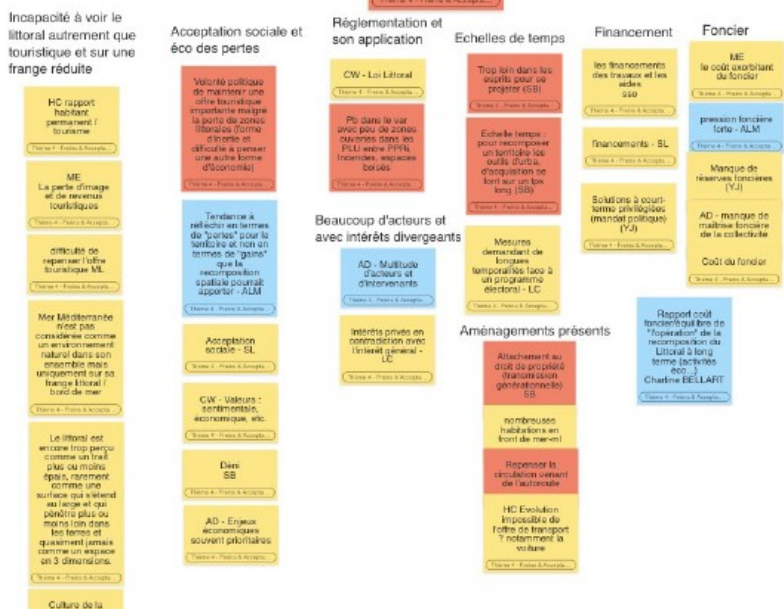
Incapacité à voir le littoral autrement que touristique et sur une frange réduite

HC rapport habitant permanent / tourisme

Thème 4 - Freins & Accepta...

ME
La perte d'image et de revenus touristiques

Thème 4 - Freins & Accepta...

difficulté de repenser l'offre touristique ML

Thème 4 - Freins & Accepta...

Mer Méditerranée n'est pas considérée comme un environnement naturel dans son ensemble mais uniquement sur sa frange littoral / bord de mer

Thème 4 - Freins & Accepta...

Le littoral est encore trop perçu comme un trait plus ou moins épais, rarement comme une surface qui s'étend au large et qui pénètre plus ou moins loin dans les terres et quasiment jamais comme un espace en 3 dimensions.

Thème 4 - Freins & Accepta...

Culture de la

Acceptation sociale et éco des pertes

Volonté politique de maintenir une offre touristique importante malgré la perte de zones littorales (forme d'inertie et difficulté à penser une autre forme d'économie)

Thème 4 - Freins & Accepta...

Tendance à réfléchir en termes de "pertes" pour le territoire et non en termes de "gains" que la recomposition spatiale pourrait apporter - ALM

Thème 4 - Freins & Accepta...

Acceptation sociale - SL

Thème 4 - Freins & Accepta...

CW - Valeurs : sentimentale, économique, etc.

Thème 4 - Freins & Accepta...

Déni
SB

Thème 4 - Freins & Accepta...

AD - Enjeux économiques souvent prioritaires

Thème 4 - Freins & Accepta...

Thème 4 - Freins & Accepta...

Réglementation et son application

CW - Loi Littoral

Thème 4 - Freins & Accepta...

Pb dans le var avec peu de zones ouvertes dans les PLU entre PPR, incendies, espaces boisés

Thème 4 - Freins & Accepta...

Beaucoup d'acteurs et avec intérêts divergeants

AD - Multitude d'acteurs et d'intervenants

Thème 4 - Freins & Accepta...

Intérêts privés en contradiction avec l'intérêt général - LC

Thème 4 - Freins & Accepta...

Echelles de temps

Trop loin dans les esprits pour se projeter (SB)

Thème 4 - Freins & Accepta...

Echelle temps : pour recomposer un territoire les outils d'urba, d'acquisition se font sur un tps long (SB)

Thème 4 - Freins & Accepta...

Mesures demandant de longues temporalités face à un programme électoral - LC

Aménagements présents

Attachement au droit de propriété (transmission générationnelle) SB

nombreuses habitations en front de mer-ml

Repenser la circulation venant de l'autoroute

HC Evolution impossible de l'offre de transport ? notamment la voiture

Thème 4 - Freins & Accepta...

Financement

les financements des travaux et les aides
sso

Thème 4 - Freins & Accepta...

financements - SL

Thème 4 - Freins & Accepta...

Solutions à court-terme privilégiées (mandat politique) (YJ)

Thème 4 - Freins & Accepta...

Foncier

ME
le coût exorbitant du foncier

Thème 4 - Freins & Accepta...

pression foncière forte - ALM

Thème 4 - Freins & Accepta...

Manque de réserves foncières (YJ)

AD - manque de maîtrise foncière de la collectivité

Coût du foncier

Thème 4 - Freins & Accepta...

Rapport coût foncier/équilibre de "l'opération" de la recomposition du Littoral à long terme (activités éco...)
Charline BELLART

Thème 4 - Freins & Accepta...